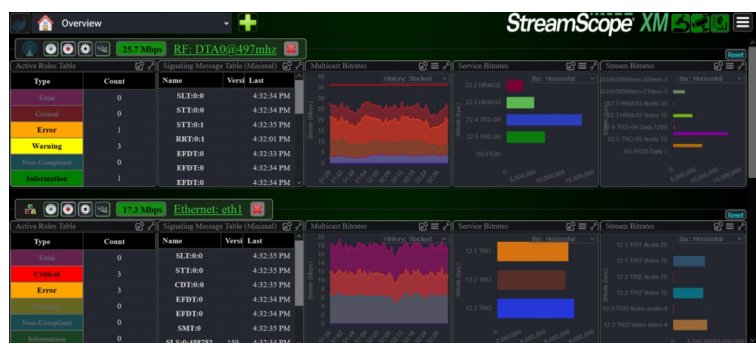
Overview

StreamScope XM

25.7 Mbps RF: DTA0@497mhz

Reset

Active Rules Table

| Type | Count |
|---|---|
| Fatal | 0 |
| Critical | 0 |
| Error | 1 |
| Warning | 3 |
| Non-Compliant | 0 |
| Information | 1 |

Signaling Message Table (Minimal)

| Name | Versi | Last |
|---|---|---|
| SLT:0:0 | | 4:32:34 PM |
| STT:0:0 | | 4:32:35 PM |
| STT:0:1 | | 4:32:35 PM |
| RRT:0:1 | | 4:32:01 PM |
| EFDT:0 | | 4:32:33 PM |
| EFDT:0 | | 4:32:35 PM |
| EFDT:0 | | 4:32:34 PM |

Multicast Bitrates

History: Stacked

Service Bitrates

Bar: Horizontal

22.3 HRM-02
22.3 HRM-03
22.4 TRD-04
22.5 TRD-05
SG-FE00

Stream Bitrates

Bar: Horizontal

22.3 HRM-03 Audio 30
22.3 HRM-03 Video 10
22.4 TRD-04 Data 128
22.5 TRD-05 Audio 20
SG-FE00 Data 1

17.3 Mbps Ethernet: eth1

Reset

Active Rules Table

| Type | Count |
|---|---|
| Fatal | 0 |
| Critical | 3 |
| Error | 3 |
| | 0 |
| Non-Compliant | 0 |
| Information | |

Signaling Message Table (Minimal)

| Name | Versi | Last |
|---|---|---|
| SLT:0:0 | | 4:32:35 PM |
| STT:0:0 | | 4:32:35 PM |
| CDT:0:0 | | 4:32:35 PM |
| EFDT:0 | | 4:32:34 PM |
| EFDT:0 | | 4:32:35 PM |
| SMT:0 | | 4:32:35 PM |
| SLS:0:458752 | 159 | 4:32:35 PM |

Multicast Bitrates

History: Stacked

Service Bitrates

Bar: Horizontal

12.1 TRD1
12.2 TRD2
12.3 TRD3

Stream Bitrates

Bar: Horizontal

12.1 TRD1 Audio 20
12.1 TRD1 Video 10
12.2 TRD2 Audio 20
12.2 TRD2 Video 10
12.3 TRD Audio audio-4
12.3 TRD2 Video video-4